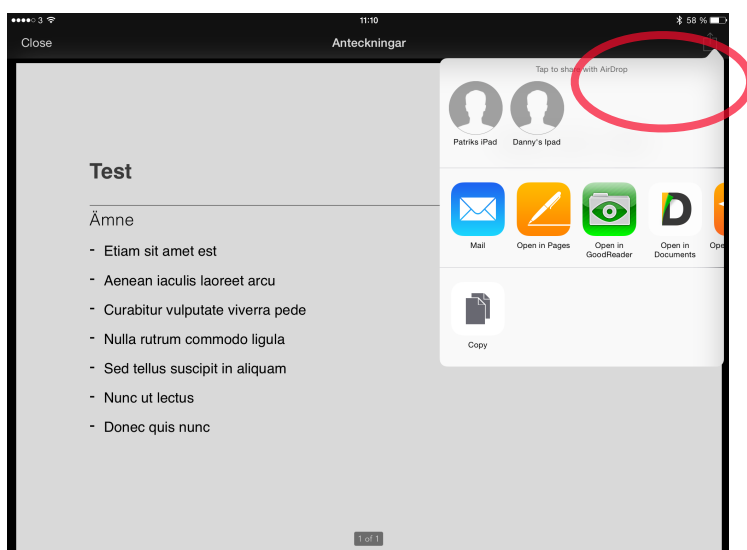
●●●●○ 3
11:10
58 %

Close
Anteckningar

Test

Ämne

- Etiam sit amet est
- Aenean iaculis laoreet arcu
- Curabitur vulputate viverra pede
- Nulla rutrum commodo ligula
- Sed tellus suscipit in aliquam
- Nunc ut lectus
- Donec quis nunc

1 of 1

Tap to share with AirDrop

Patriks iPad
Danny's Ipad

Mail
Open in Pages
Open in GoodReader
Open in Documents
Ope

Copy